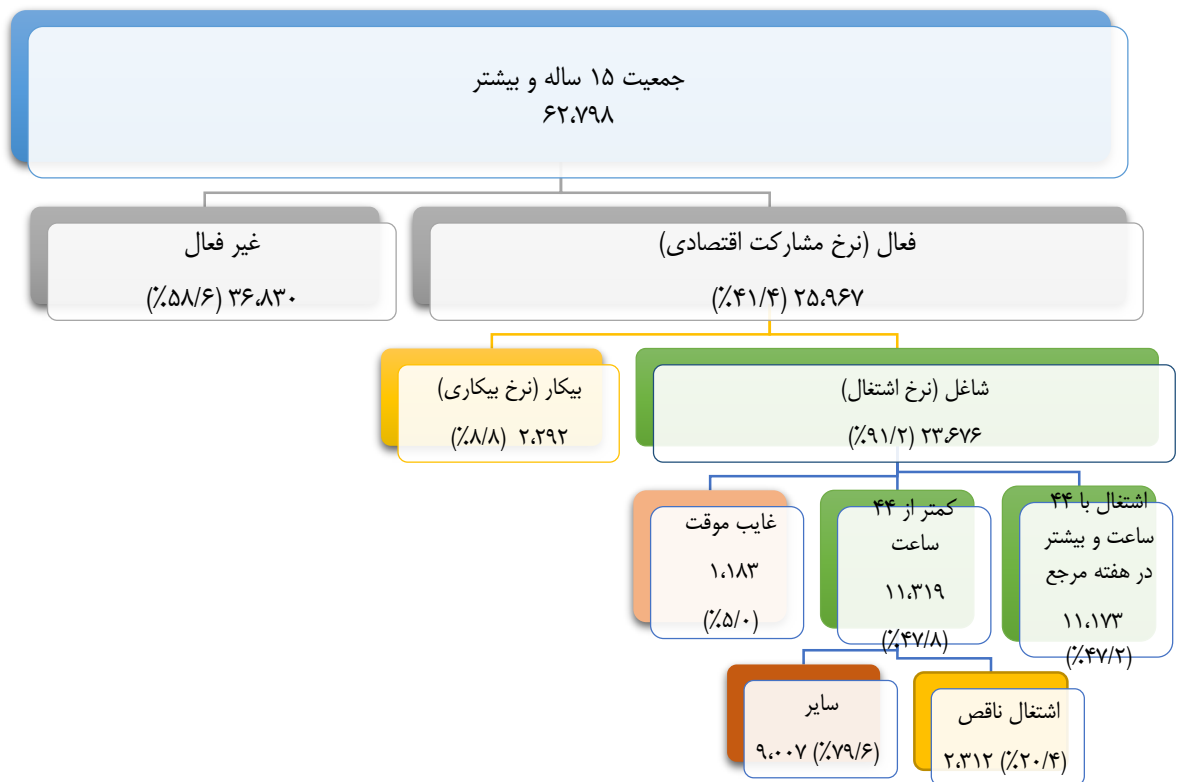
جمعیت ۱۵ ساله و بیشتر
۶۲،۷۹۸

فعال (نرخ مشارکت اقتصادی)
۲۵،۹۶۷ (٪۴۱/۴)

غیر فعال
۳۶،۸۳۰ (٪۵۸/۶)

شاغل (نرخ اشتغال)
۲۳،۶۷۶ (٪۹۱/۲)

بیکار (نرخ بیکاری)
۲،۲۹۲ (٪۸/۸)

اشتغال با ۴۴ ساعت و بیشتر در هفته مرجع
۱۱،۱۷۳
(٪۴۷/۲)

کمتر از ۴۴ ساعت
۱۱،۳۱۹
(٪۴۷/۸)

غایب موقت
۱،۱۸۳
(٪۵/۰)

اشتغال ناقص
۲،۳۱۲ (٪۲۰/۴)

سایر
۹،۰۰۷ (٪۷۹/۶)